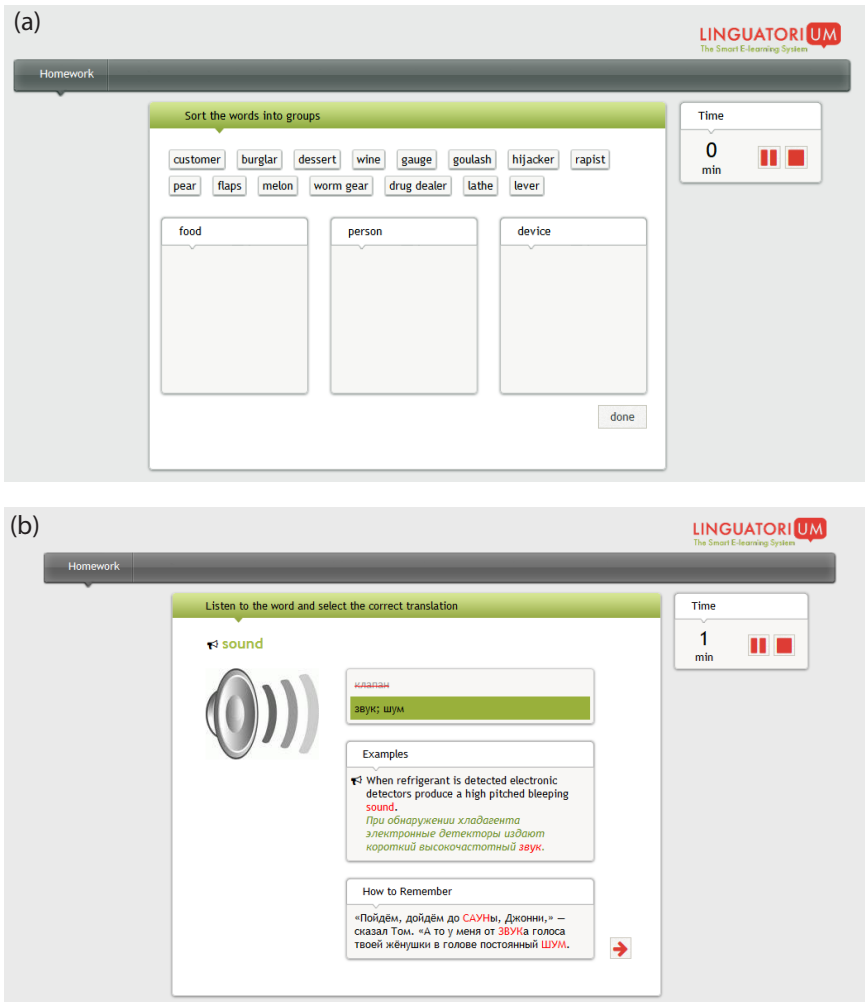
(a)

LINGUATORIUM
The Smart E-learning System

Homework

Sort the words into groups

customer burglar dessert wine gauge goulash hijacker rapist pear flaps melon worm gear drug dealer lathe lever

food

person

device

done

Time
0
min

(b)

LINGUATORIUM
The Smart E-learning System

Homework

Listen to the word and select the correct translation

sound

клапан

звук; шум

Examples

When refrigerant is detected electronic detectors produce a high pitched bleeping sound.
При обнаружении хладагента электронные детекторы издают короткий высокочастотный звук.

How to Remember

«Пойдём, дойдём до САУНы, Джонни,» — сказал Том. «А то у меня от ЗВУКа голоса твоей жёнушки в голове постоянный ШУМ.

Time
1
min